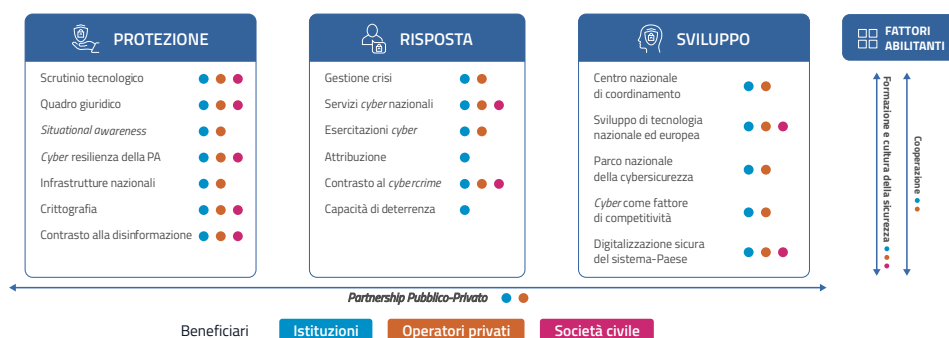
PROTEZIONE

Scrutinio tecnologico
Quadro giuridico
*Situational awareness*
*Cyber* resilienza della PA
Infrastrutture nazionali
Crittografia
Contrasto alla disinformazione

RISPOSTA

Gestione crisi
Servizi *cyber* nazionali
Esercitazioni *cyber*
Attribuzione
Contrasto al *cybercrime*
Capacità di deterrenza

SVILUPPO

Centro nazionale di coordinamento
Sviluppo di tecnologia nazionale ed europea
Parco nazionale della cybersicurezza
*Cyber* come fattore di competitività
Digitalizzazione sicura del sistema-Paese

FATTORI ABILITANTI

Formazione e cultura della sicurezza
Cooperazione

*Partnership Pubblico-Privato*

Beneficiari Istituzioni Operatori privati Società civile